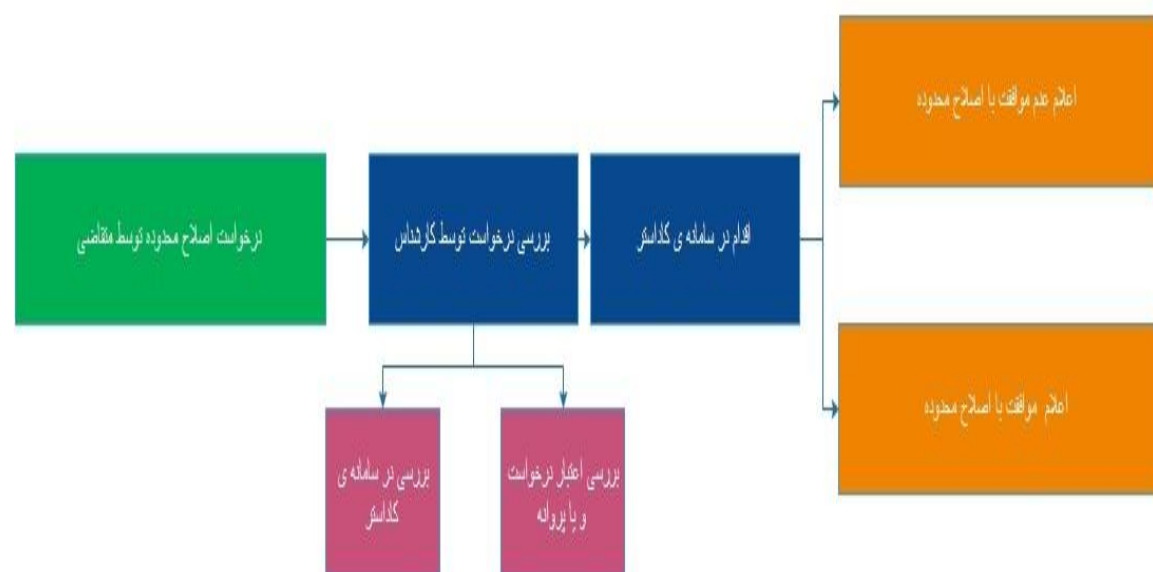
درخواست اصلاح محدوده توسط متقاضی

بررسی درخواست توسط کارشناس

اقدام در سامانه ی کاداستر

اعلام عدم موافقت با اصلاح محدوده

اعلام موافقت با اصلاح محدوده

بررسی در سامانه ی کاداستر

بررسی اعتبار درخواست و یا پروانه